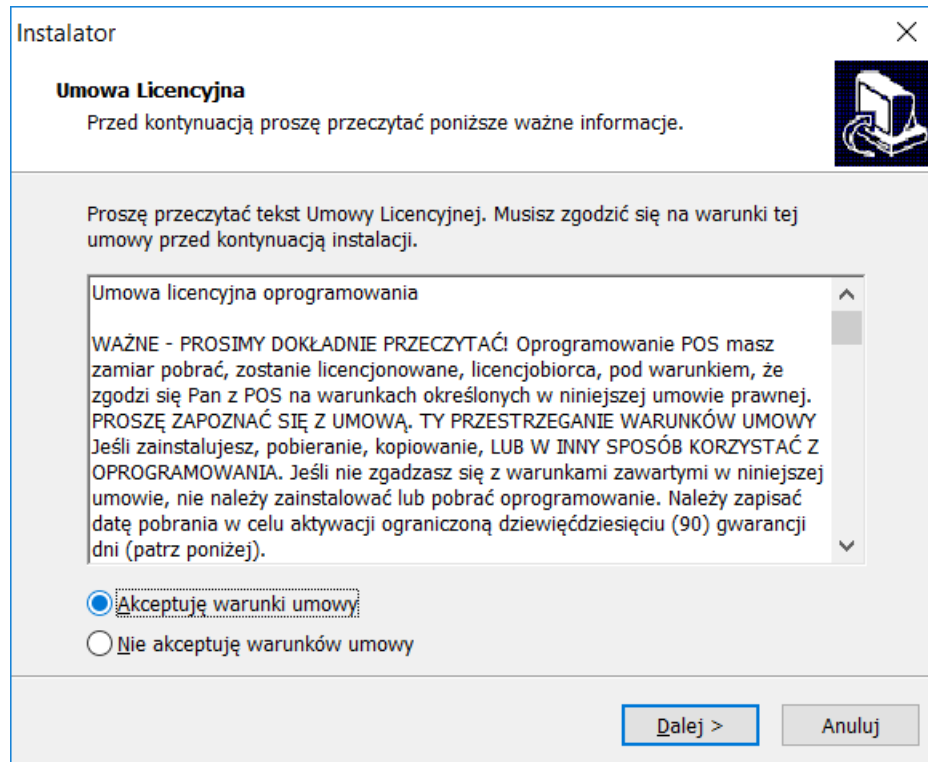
Instalator

Umowa Licencyjna
Przed kontynuacją proszę przeczytać poniższe ważne informacje.

Proszę przeczytać tekst Umowy Licencyjnej. Musisz zgodzić się na warunki tej umowy przed kontynuacją instalacji.

Umowa licencyjna oprogramowania

WAŻNE - PROSIMY DOKŁADNIE PRZECZYTAĆ! Oprogramowanie POS masz zamiar pobrać, zostanie licencjonowane, licencjobiorca, pod warunkiem, że zgodzi się Pan z POS na warunkach określonych w niniejszej umowie prawnej. PROSZĘ ZAPOZNAĆ SIĘ Z UMOWĄ. TY PRZESTRZEGANIE WARUNKÓW UMOWY Jeśli zainstalujesz, pobieranie, kopiowanie, LUB W INNY SPOSÓB KORZYSTAĆ Z OPROGRAMOWANIA. Jeśli nie zgadzasz się z warunkami zawartymi w niniejszej umowie, nie należy zainstalować lub pobrać oprogramowanie. Należy zapisać datę pobrania w celu aktywacji ograniczoną dziewięćdziesięciu (90) gwarancji dni (patrz poniżej).

Akceptuję warunki umowy
Nie akceptuję warunków umowy

Dalej >
Anuluj